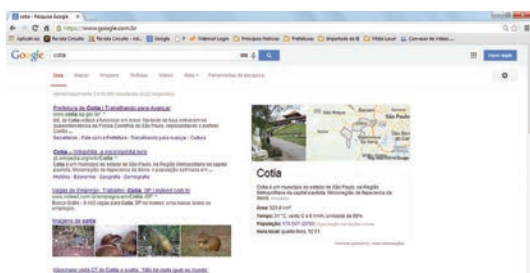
cotia - Pesquisa Google ×

https://www.google.com.br

Google cotia

Web Mapas Imagens Notícias Vídeos Mais Ferramentas de pesquisa

Prefeitura de Cotia | Trabalhando para Avançar

Cotia - Wikipédia, a enciclopédia livre

Vagas de Emprego, Trabalho: Cotia, SP | Indeed.com.br

Imagens de cotia

Cotia

Cotia é um município do estado de São Paulo, na Região Metropolitana de São Paulo, Microrregião de Itapecerica da Serra.

Área: 323,9 km²

Tempo: 21 °C, vento O a 6 km/h, umidade de 55%

População: 179.397 (2010)

Hora local: quarta-feira, 12:11